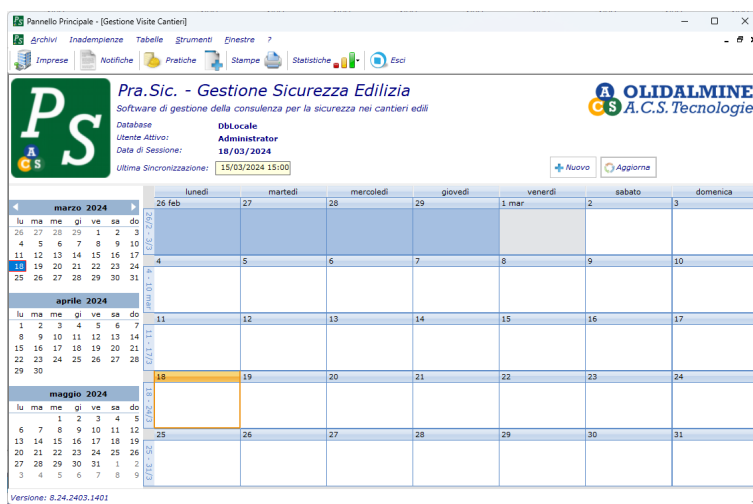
Pannello Principale - [Gestione Visite Cantieri]

Archivi Inadempienze Tabelle Strumenti Finestre ?

Imprese Notifiche Pratiche Stampe Statistiche Esci

PS

Pra.Sic. - Gestione Sicurezza Edilizia

Software di gestione della consulenza per la sicurezza nei cantieri edili

Database DbLocale
Utente Attivo: Administrator
Data di Sessione: 18/03/2024

Ultima Sincronizzazione: 15/03/2024 15:00

OLIDALMINE
A.C.S. Tecnologie

Nuovo Aggiorna

marzo 2024
| lu | ma | me | gi | ve | sa | do |
|---|---|---|---|---|---|---|
| 26 | 27 | 28 | 29 | 1 | 2 | 3 |
| 4 | 5 | 6 | 7 | 8 | 9 | 10 |
| 11 | 12 | 13 | 14 | 15 | 16 | 17 |
| 18 | 19 | 20 | 21 | 22 | 23 | 24 |
| 25 | 26 | 27 | 28 | 29 | 30 | 31 |

aprile 2024
| lu | ma | me | gi | ve | sa | do |
|---|---|---|---|---|---|---|
| 1 | 2 | 3 | 4 | 5 | 6 | 7 |
| 8 | 9 | 10 | 11 | 12 | 13 | 14 |
| 15 | 16 | 17 | 18 | 19 | 20 | 21 |
| 22 | 23 | 24 | 25 | 26 | 27 | 28 |
| 29 | 30 | | | | | |

maggio 2024
| lu | ma | me | gi | ve | sa | do |
|---|---|---|---|---|---|---|
| | | 1 | 2 | 3 | 4 | 5 |
| 6 | 7 | 8 | 9 | 10 | 11 | 12 |
| 13 | 14 | 15 | 16 | 17 | 18 | 19 |
| 20 | 21 | 22 | 23 | 24 | 25 | 26 |
| 27 | 28 | 29 | 30 | 31 | 1 | 2 |
| 3 | 4 | 5 | 6 | 7 | 8 | 9 |

| | lunedì | martedì | mercoledì | giovedì | venerdì | sabato | domenica |
|---|---|---|---|---|---|---|---|
| 26/2 - 3/3 | 26 feb | 27 | 28 | 29 | 1 mar | 2 | 3 |
| 4 - 10 mar | 4 | 5 | 6 | 7 | 8 | 9 | 10 |
| 11 - 17/3 | 11 | 12 | 13 | 14 | 15 | 16 | 17 |
| 18 - 24/3 | 18 | 19 | 20 | 21 | 22 | 23 | 24 |
| 25 - 31/3 | 25 | 26 | 27 | 28 | 29 | 30 | 31 |

Versione: 8.24.2403.1401